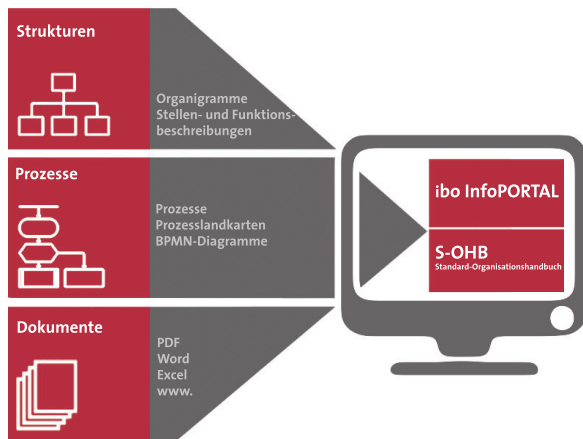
Strukturen

Organigramme
Stellen- und Funktionsbeschreibungen

Prozesse

Prozesse
Prozesslandkarten
BPMN-Diagramme

Dokumente

PDF
Word
Excel
www.

ibo InfoPORTAL

S-OHB
Standard-Organisationshandbuch